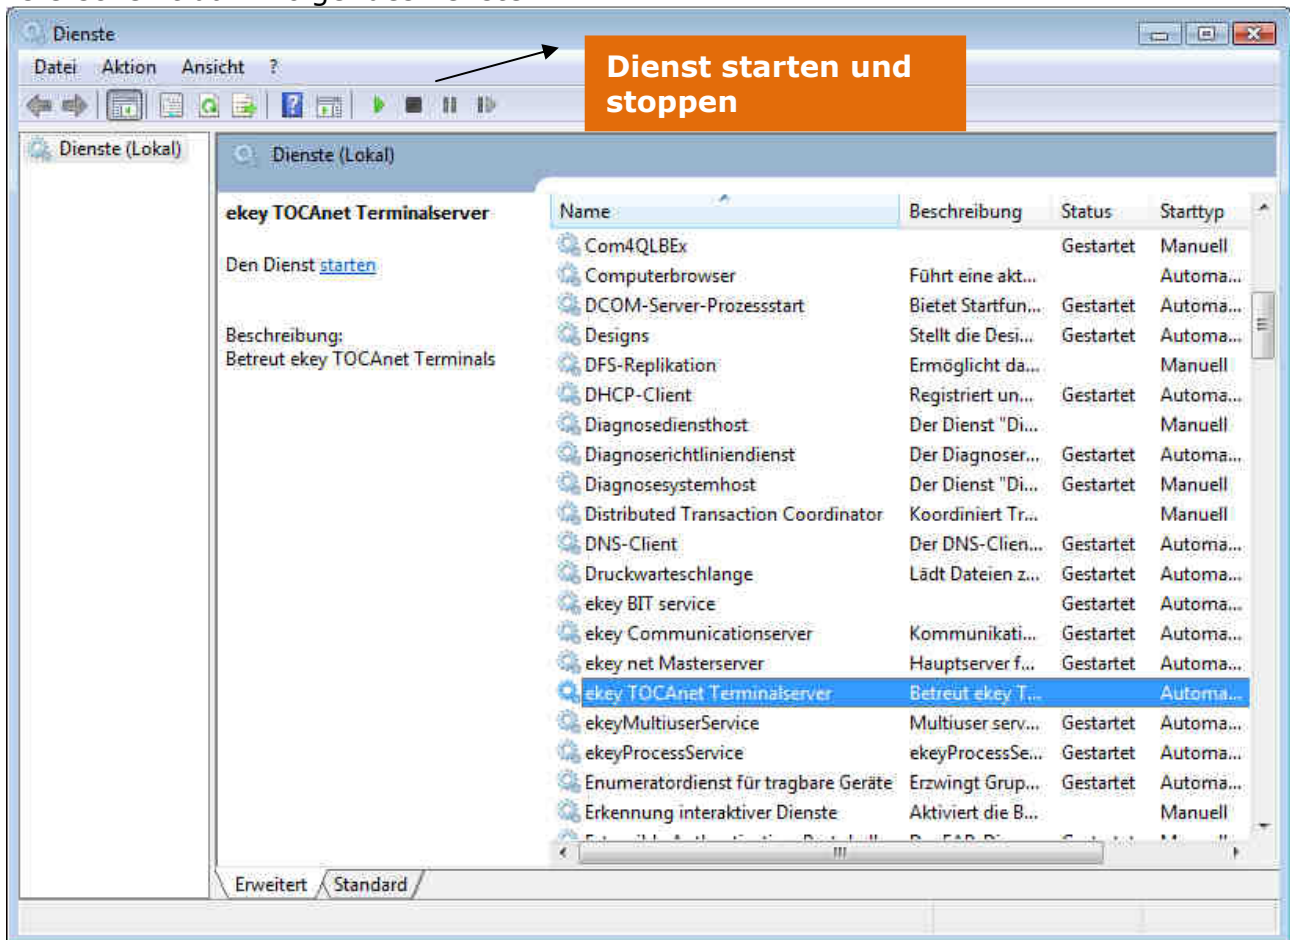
Dienste

Datei Aktion Ansicht ?

Dienst starten und stoppen

Dienste (Lokal)

Dienste (Lokal)

ekey TOCAnet Terminalserver

Den Dienst starten

Beschreibung:
Betreut ekey TOCAnet Terminals

| Name | Beschreibung | Status | Starttyp |
|---|---|---|---|
| Com4QLBEx | | Gestartet | Manuell |
| Computerbrowser | Führt eine akt... | | Automa... |
| DCOM-Server-Prozessstart | Bietet Startfun... | Gestartet | Automa... |
| Designs | Stellt die Desi... | Gestartet | Automa... |
| DFS-Replikation | Ermöglicht da... | | Manuell |
| DHCP-Client | Registriert un... | Gestartet | Automa... |
| Diagnosediensthost | Der Dienst "Di... | | Manuell |
| Diagnoserichtliniendienst | Der Diagnoser... | Gestartet | Automa... |
| Diagnosesystemhost | Der Dienst "Di... | Gestartet | Manuell |
| Distributed Transaction Coordinator | Koordiniert Tr... | | Manuell |
| DNS-Client | Der DNS-Clien... | Gestartet | Automa... |
| Druckwarteschlange | Lädt Dateien z... | Gestartet | Automa... |
| ekey BIT service | | Gestartet | Automa... |
| ekey Communicationserver | Kommunikati... | Gestartet | Automa... |
| ekey net Masterserver | Hauptserver f... | Gestartet | Automa... |
| ekey TOCAnet Terminalserver | Betreut ekey T... | | Automa... |
| ekeyMultiuserService | Multiuser serv... | Gestartet | Automa... |
| ekeyProcessService | ekeyProcessSe... | Gestartet | Automa... |
| Enumeratordienst für tragbare Geräte | Erzwingt Grup... | Gestartet | Automa... |
| Erkennung interaktiver Dienste | Aktiviert die B... | | Manuell |

Erweitert Standard